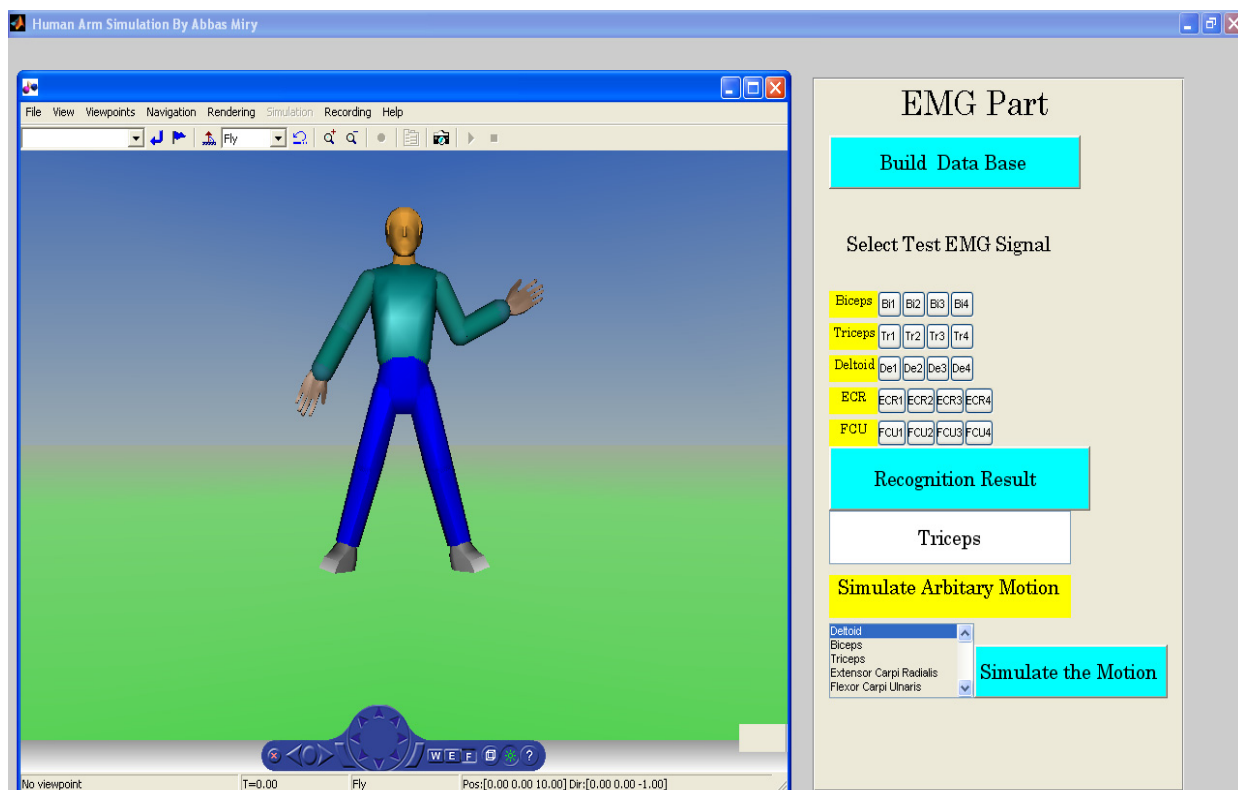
Human Arm Simulation By Abbas Miry

File View Viewpoints Navigation Rendering Simulation Recording Help

Fly

W E F

?

No viewpoint T=0.00 Fly Pos:[0.00 0.00 10.00] Dir:[0.00 0.00 -1.00]

EMG Part

Build Data Base

Select Test EMG Signal

| Biceps | Bi1 | Bi2 | Bi3 | Bi4 |
|---|---|---|---|---|
| Triceps | Tr1 | Tr2 | Tr3 | Tr4 |
| Deltoid | De1 | De2 | De3 | De4 |
| ECR | ECR1 | ECR2 | ECR3 | ECR4 |
| FCU | FCU1 | FCU2 | FCU3 | FCU4 |

Recognition Result

Triceps

Simulate Arbitary Motion

Deltoid
Biceps
Triceps
Extensor Carpi Radialis
Flexor Carpi Ulnaris

Simulate the Motion